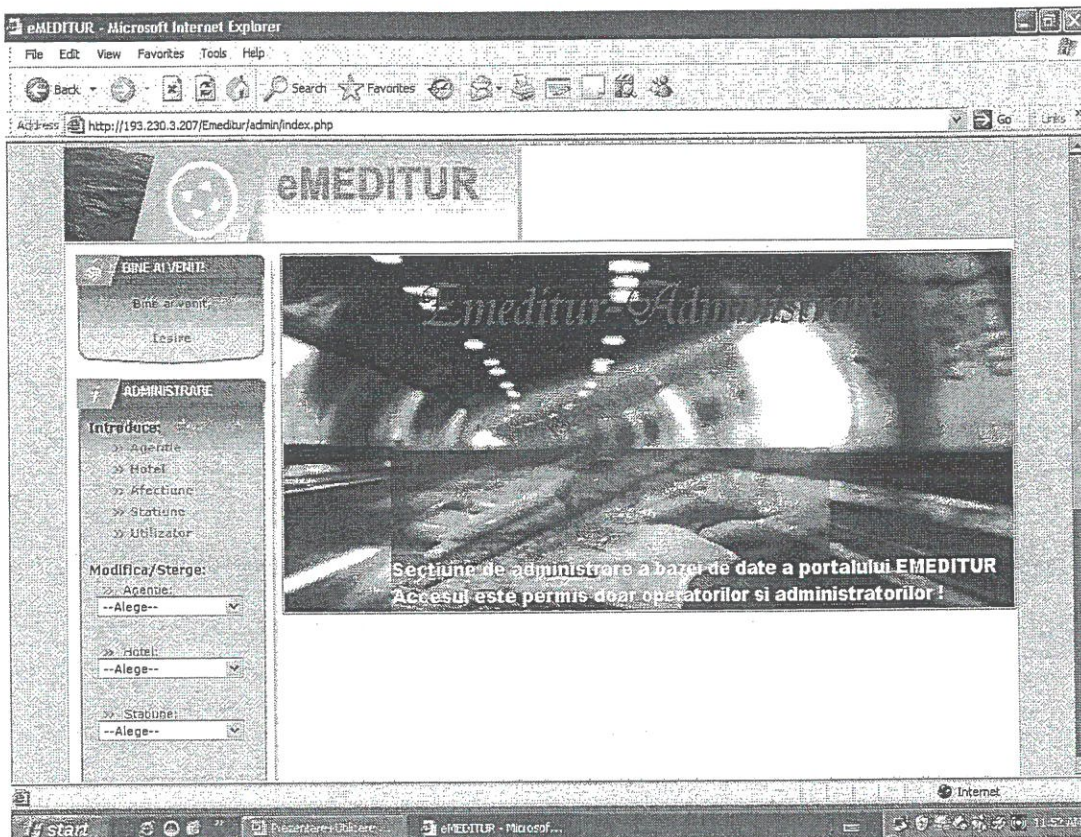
eMEDITUR - Microsoft Internet Explorer

File Edit View Favorites Tools Help

Back Search Favorites

Address http://193.230.3.207/Emeditur/admin/index.php

Go Links

eMEDITUR

BINE AI VENIT!

Bine ai venit,

Iesire

ADMINISTRARE

Introduce:

>> Agentie

>> Hotel

>> Afectiune

>> Statiune

>> Utilizator

Modifica/Sterge:

>> Agentie:

--Alege--

>> Hotel:

--Alege--

>> Statiune:

--Alege--

Emeditur-Administrare

Sectiune de administrare a bazei de date a portalului EMEDITUR

Accesul este permis doar operatorilor si administratorilor !

Internet

start

Prezentare Utilizare

eMEDITUR - Microsof...

11:52